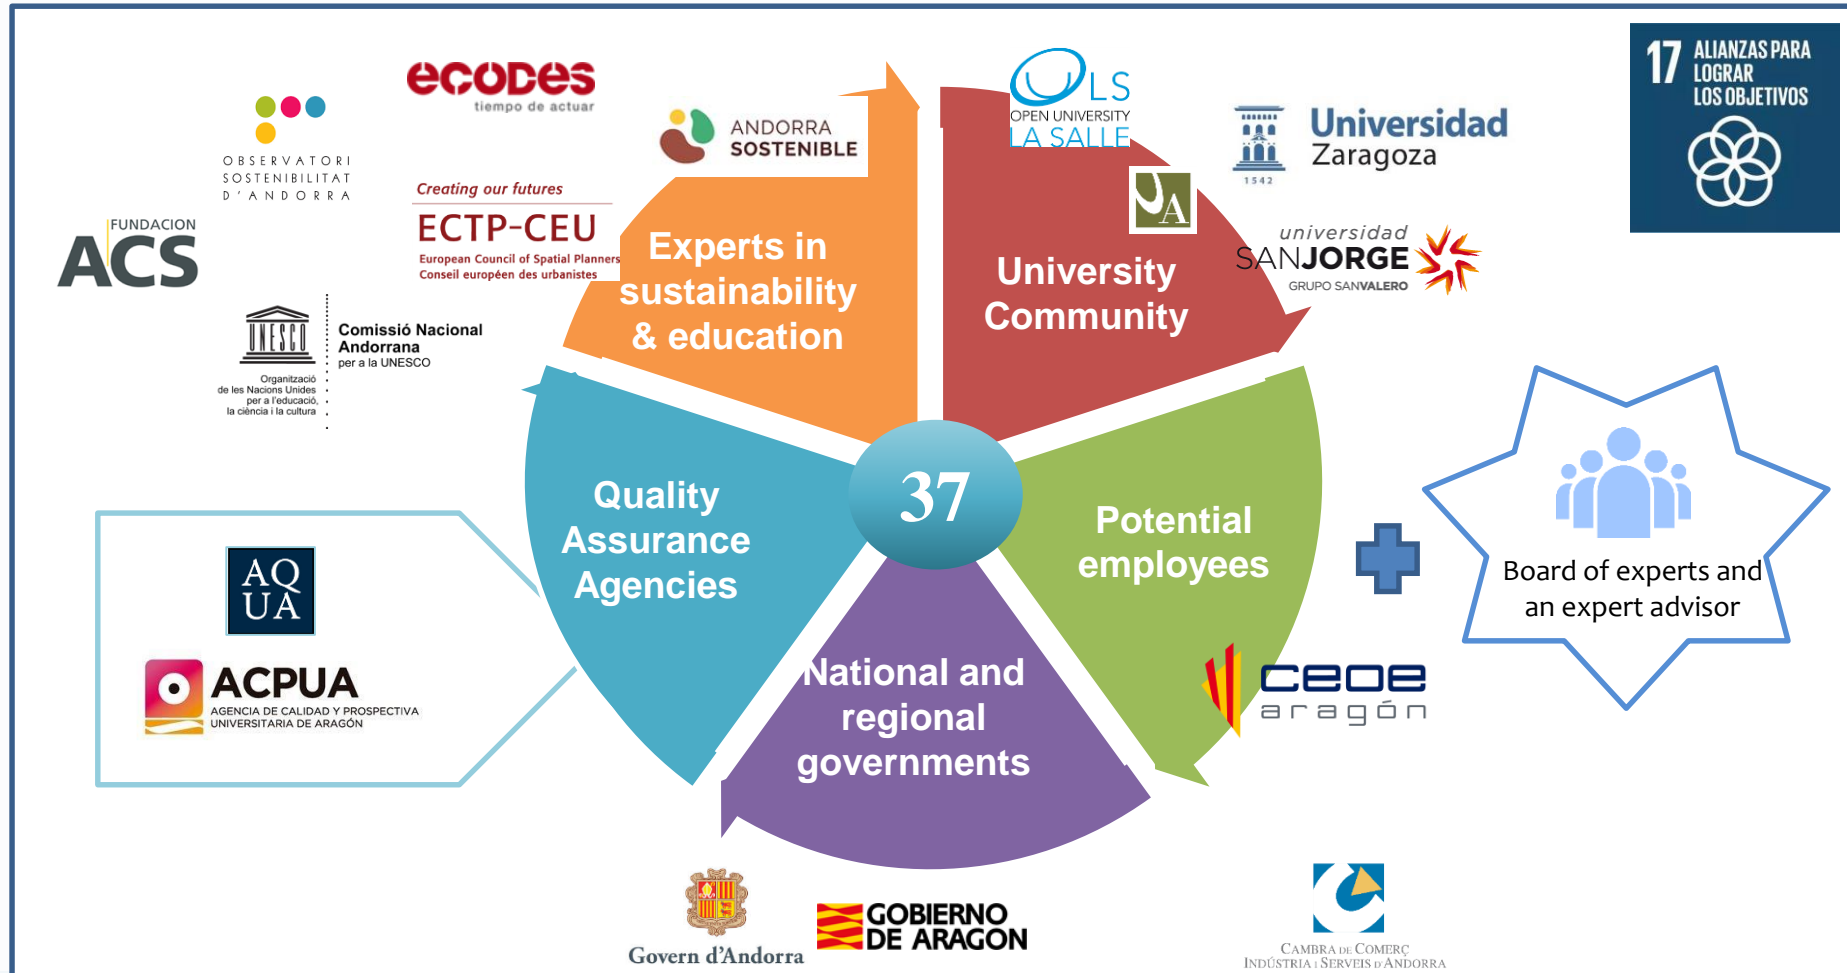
ecodes
tiempo de actuar

OBSERVATORI SOSTENIBILITAT D'ANDORRA

ANDORRA SOSTENIBLE

LS
OPEN UNIVERSITY
LA SALLE

Universidad Zaragoza
1542

17 ALIANZAS PARA LOGRAR LOS OBJETIVOS

FUNDACION ACS

Creating our futures
ECTP-CEU
European Council of Spatial Planners
Conseil européen des urbanistes

Experts in sustainability & education

University Community

universidad SANJORGE
GRUPO SANVALERO

UNESCO
Organització de les Nacions Unides per a l'educació, la ciència i la cultura

Comissió Nacional Andorrana per a la UNESCO

Quality Assurance Agencies

37

Potential employees

Board of experts and an expert advisor

AQ UA

ACPUA
AGENCIA DE CALIDAD Y PROSPECTIVA UNIVERSITARIA DE ARAGÓN

National and regional governments

ceoe aragón

Govern d'Andorra

GOBIERNO DE ARAGON

CAMBRA DE COMERÇ INDÚSTRIA I SERVEIS D'ANDORRA